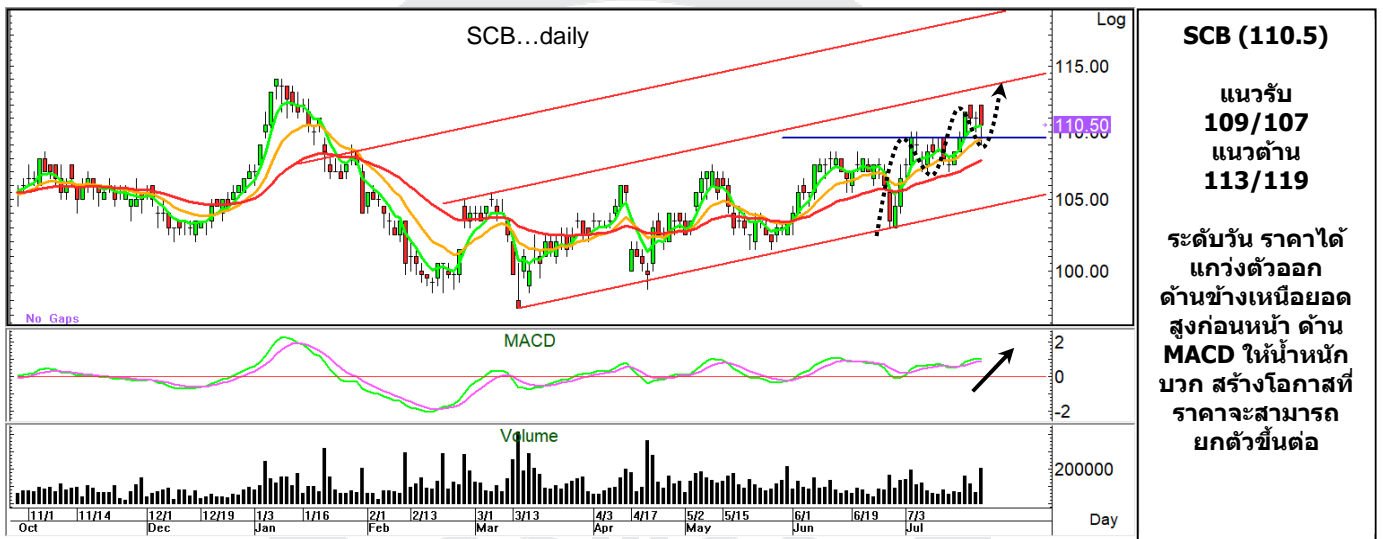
SCB…daily

Log

115.00
110.50
105.00
100.00

No Gaps

MACD

2
0
-2

Volume

200000

11/1 11/14 12/1 12/19 1/3 1/16 2/1 2/13 3/1 3/13 4/3 4/17 5/2 5/15 6/1 6/19 7/3
Oct Dec Jan Feb Mar Apr May Jun Jul

Day

SCB (110.5)

แนวรับ
109/107
แนวต้าน
113/119

ระดับวัน ราคาได้แกว่งตัวออกด้านข้างเหนือยอดสูงก่อนหน้า ด้าน MACD ให้น้ำหนักบวก สร้างโอกาสที่ราคาจะสามารถยกตัวขึ้นต่อ